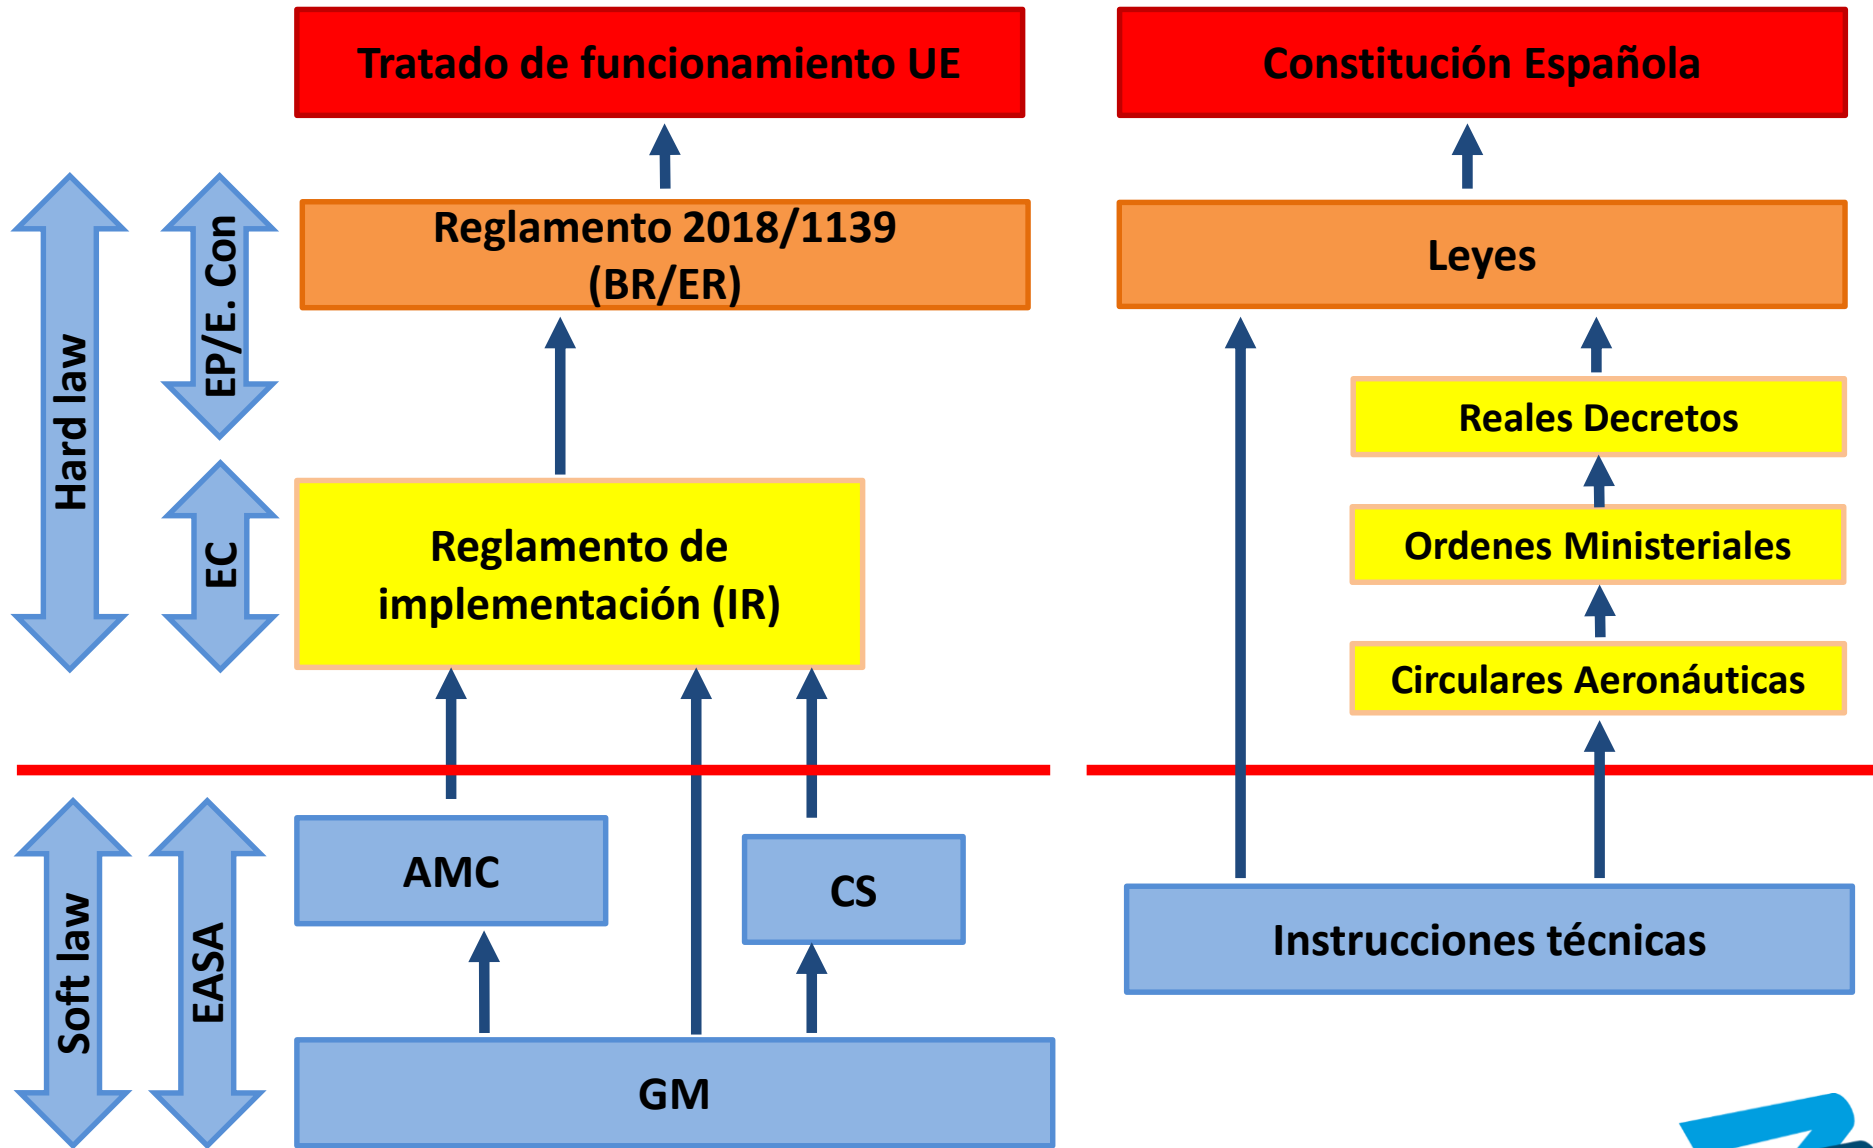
Tratado de funcionamiento UE

Constitución Española

Hard law

EP/E. Con

Reglamento 2018/1139 (BR/ER)

Leyes

EC

Reglamento de implementación (IR)

Reales Decretos

Ordenes Ministeriales

Circulares Aeronáuticas

Soft law

EASA

AMC

CS

GM

Instrucciones técnicas